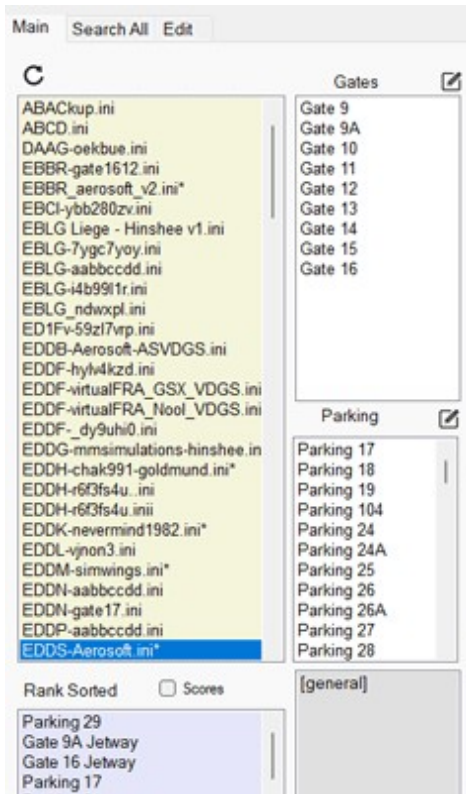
Main Search All Edit

ABACkup.ini
ABCD.ini
DAAG-oekbue.ini
EBBR-gate1612.ini
EBBR_aerosoft_v2.ini*
EBCI-ybb280zv.ini
EBLG Liege - Hinshee v1.ini
EBLG-7ygc7yoy.ini
EBLG-aabbccdd.ini
EBLG-i4b99l1r.ini
EBLG_ndwxpl.ini
ED1Fv-59zl7vrp.ini
EDDB-Aerosoft-ASVDGS.ini
EDDF-hylv4kzd.ini
EDDF-virtualFRA_GSX_VDGS.ini
EDDF-virtualFRA_Nool_VDGS.ini
EDDF-_dy9uhi0.ini
EDDG-mmsimulations-hinshee.in
EDDH-chak991-goldmund.ini*
EDDH-r6f3fs4u..ini
EDDH-r6f3fs4u.inii
EDDK-nevermind1982.ini*
EDDL-vjnon3.ini
EDDM-simwings.ini*
EDDN-aabbccdd.ini
EDDN-gate17.ini
EDDP-aabbccdd.ini
EDDS-Aerosoft.ini*

Gates

Gate 9
Gate 9A
Gate 10
Gate 11
Gate 12
Gate 13
Gate 14
Gate 15
Gate 16

Parking

Parking 17
Parking 18
Parking 19
Parking 104
Parking 24
Parking 24A
Parking 25
Parking 26
Parking 26A
Parking 27
Parking 28

Rank Sorted Scores

Parking 29
Gate 9A Jetway
Gate 16 Jetway
Parking 17

[general]